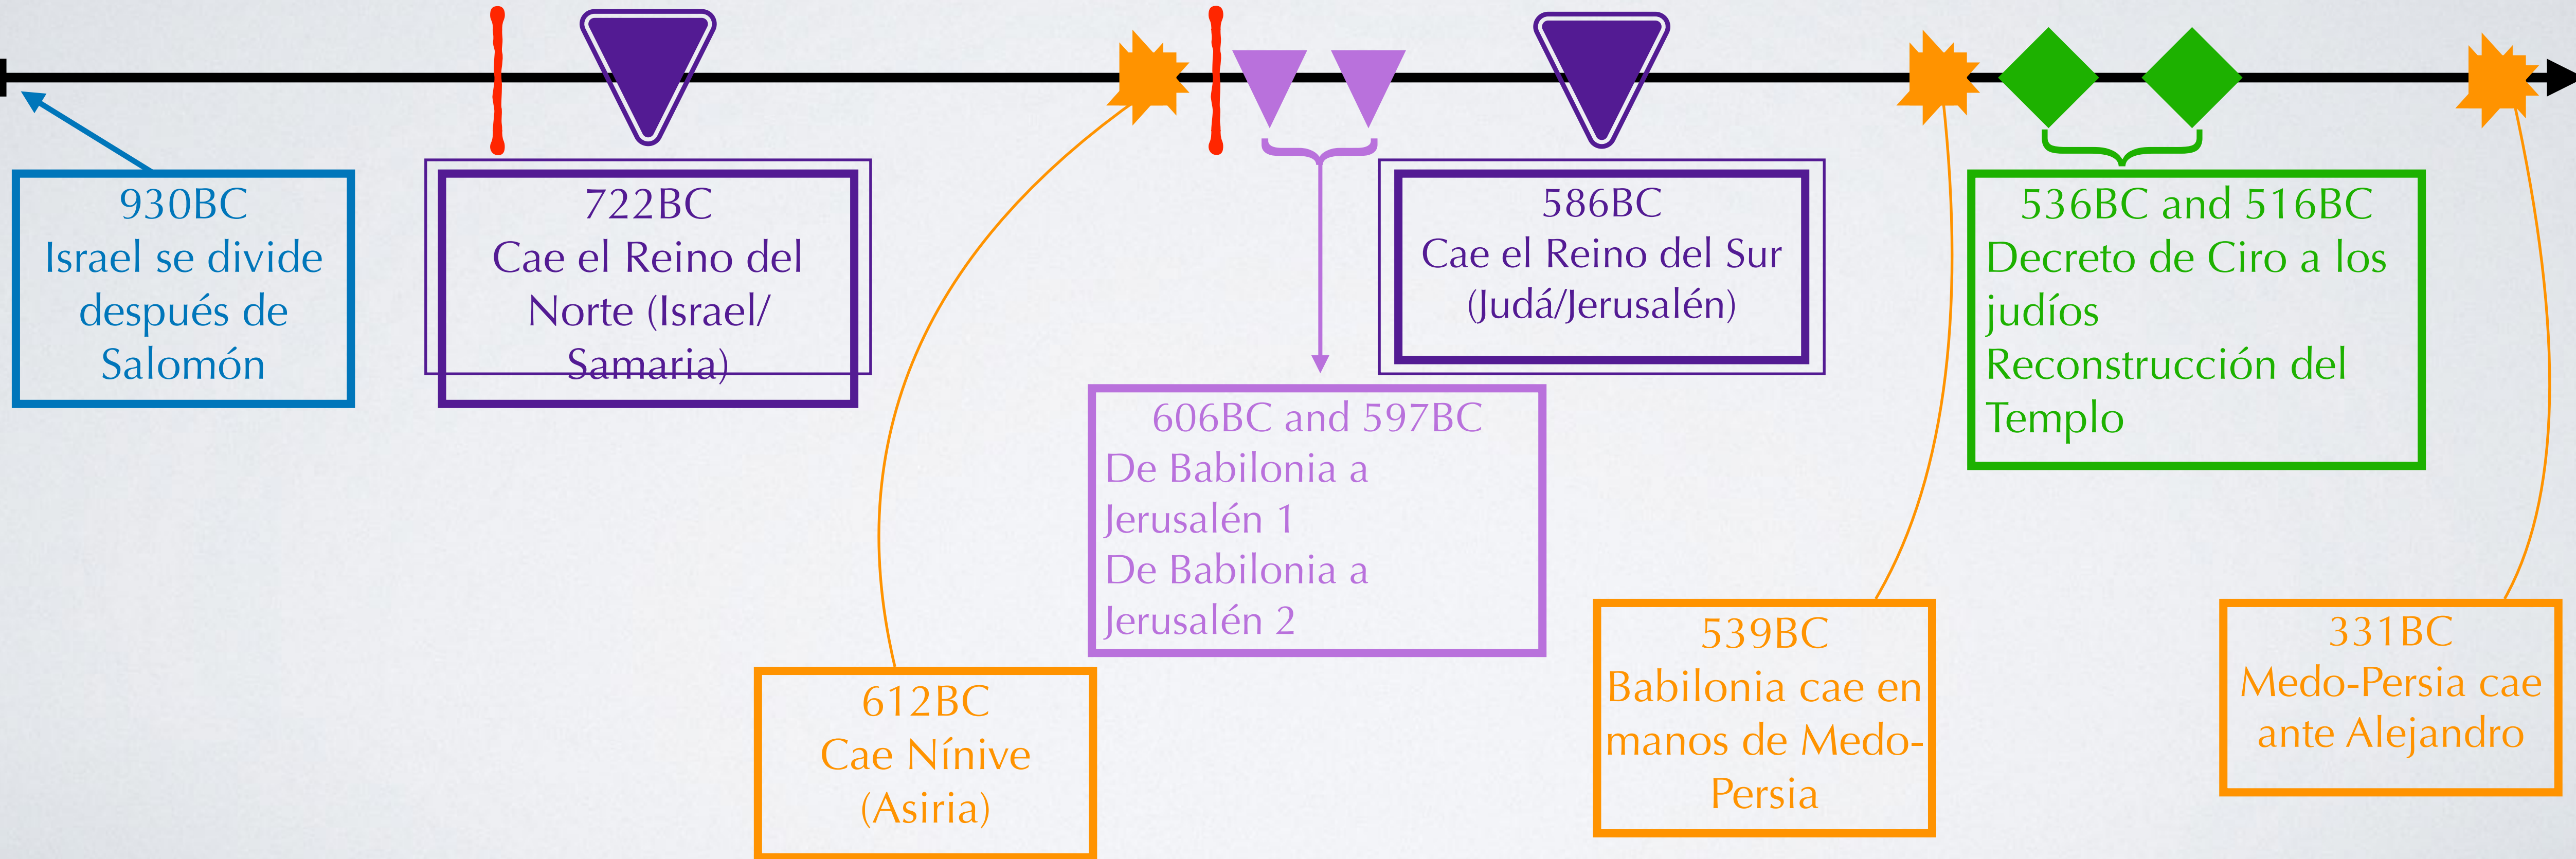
930BC
Israel se divide después de Salomón

722BC
Cae el Reino del Norte (Israel/Samaria)

612BC
Cae Nínive (Asiria)

606BC and 597BC
De Babilonia a Jerusalén 1
De Babilonia a Jerusalén 2

586BC
Cae el Reino del Sur (Judá/Jerusalén)

539BC
Babilonia cae en manos de Medo-Persia

536BC and 516BC
Decreto de Ciro a los judíos
Reconstrucción del Templo

331BC
Medo-Persia cae ante Alejandro